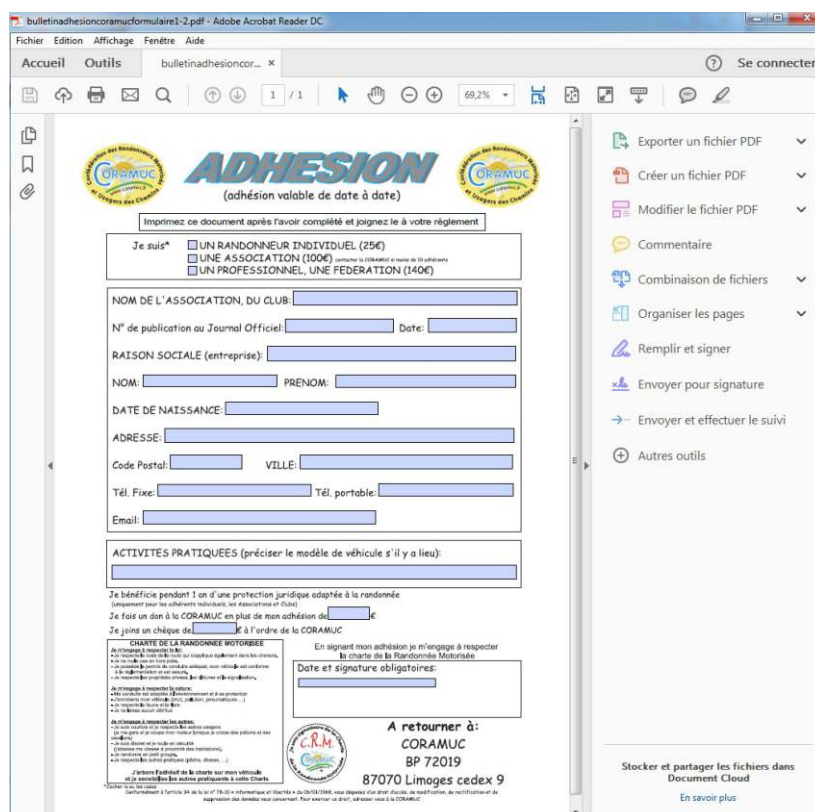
bulletinadhesioncoramucformulaire1-2.pdf - Adobe Acrobat Reader DC

Fichier Edition Affichage Fenêtre Aide

Accueil Outils bulletinadhesioncor... ×

Se connecter

1 / 1 69,2%

CORAMUC ADHESION CORAMUC

(adhésion valable de date à date)

Imprimez ce document après l'avoir complété et joignez le à votre règlement

Je suis* UN RANDONNEUR INDIVIDUEL (25€)
UNE ASSOCIATION (100€) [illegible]
UN PROFESSIONNEL, UNE FEDERATION (140€)

NOM DE L'ASSOCIATION, DU CLUB:

N° de publication au Journal Officiel: Date:

RAISON SOCIALE (entreprise):

NOM: PRENOM:

DATE DE NAISSANCE:

ADRESSE:

Code Postal: VILLE:

Tél. Fixe: Tél. portable:

Email:

ACTIVITES PRATIQUEES (préciser le modèle de véhicule s'il y a lieu):

Je bénéficie pendant 1 an d'une protection juridique adaptée à la randonnée
(uniquement pour les adhérents individuels, les Associations et Clubs)

Je fais un don à la CORAMUC en plus de mon adhésion de €

Je joins un chèque de € à l'ordre de la CORAMUC

CHARTE DE LA RANDONNEE MOTORISEE
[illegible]

J'arbore l'autocollant de la charte sur mon véhicule et je sensibilise les autres pratiquants à cette Charte

En signant mon adhésion je m'engage à respecter la charte de la Randonnée Motorisée

Date et signature obligatoires:

C.R.M.

A retourner à:
CORAMUC
BP 72019
87070 Limoges cedex 9

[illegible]

Exporter un fichier PDF
Créer un fichier PDF
Modifier le fichier PDF
Commentaire
Combinaison de fichiers
Organiser les pages
Remplir et signer
Envoyer pour signature
Envoyer et effectuer le suivi
Autres outils

Stocker et partager les fichiers dans Document Cloud

En savoir plus